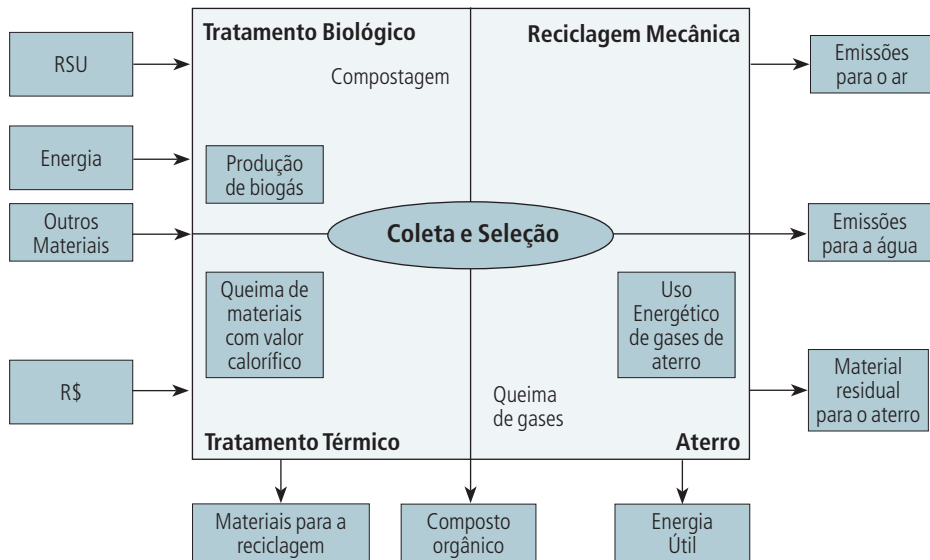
RSU

Energia

Outros Materiais

R$

Tratamento Biológico

Reciclagem Mecânica

Compostagem

Produção de biogás

Coleta e Seleção

Queima de materiais com valor calorífico

Uso Energético de gases de aterro

Queima de gases

Tratamento Térmico

Aterro

Emissões para o ar

Emissões para a água

Material residual para o aterro

Materiais para a reciclagem

Composto orgânico

Energia Útil